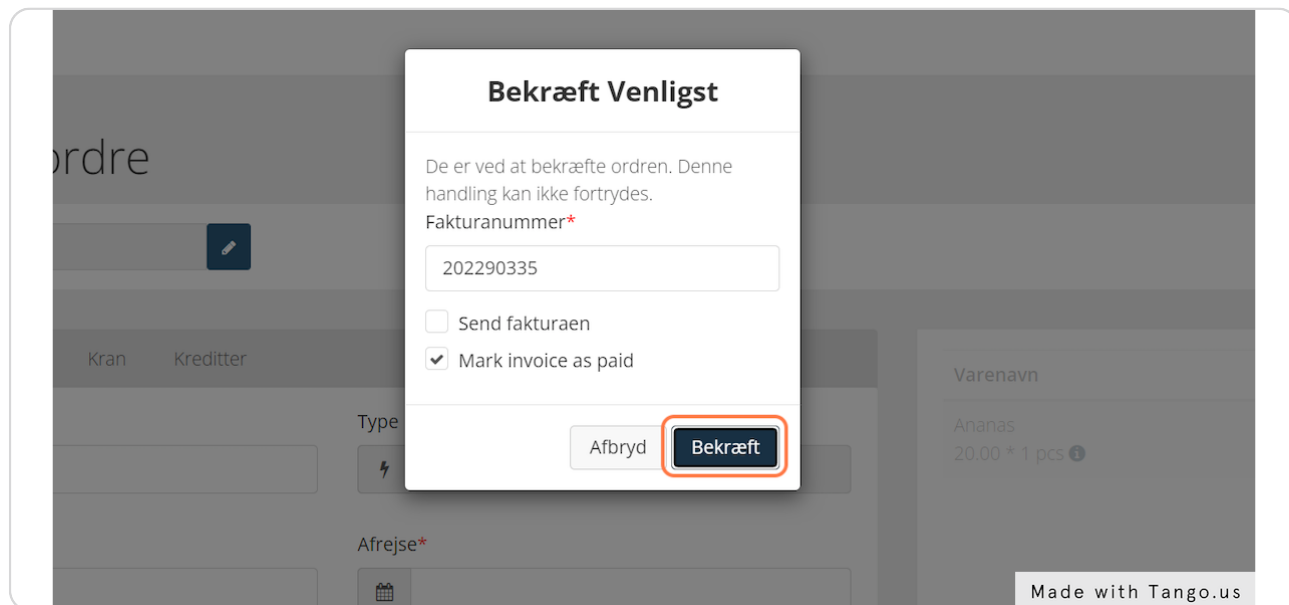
rdre

Kran Kreditter

Type

Afrejse*

Varenavn

Ananas
20.00 * 1 pcs

Bekræft Venligst

De er ved at bekræfte ordren. Denne handling kan ikke fortrydes.

Fakturanummer*

202290335

Send fakturaen

Mark invoice as paid

Afbryd Bekræft

Made with Tango.us